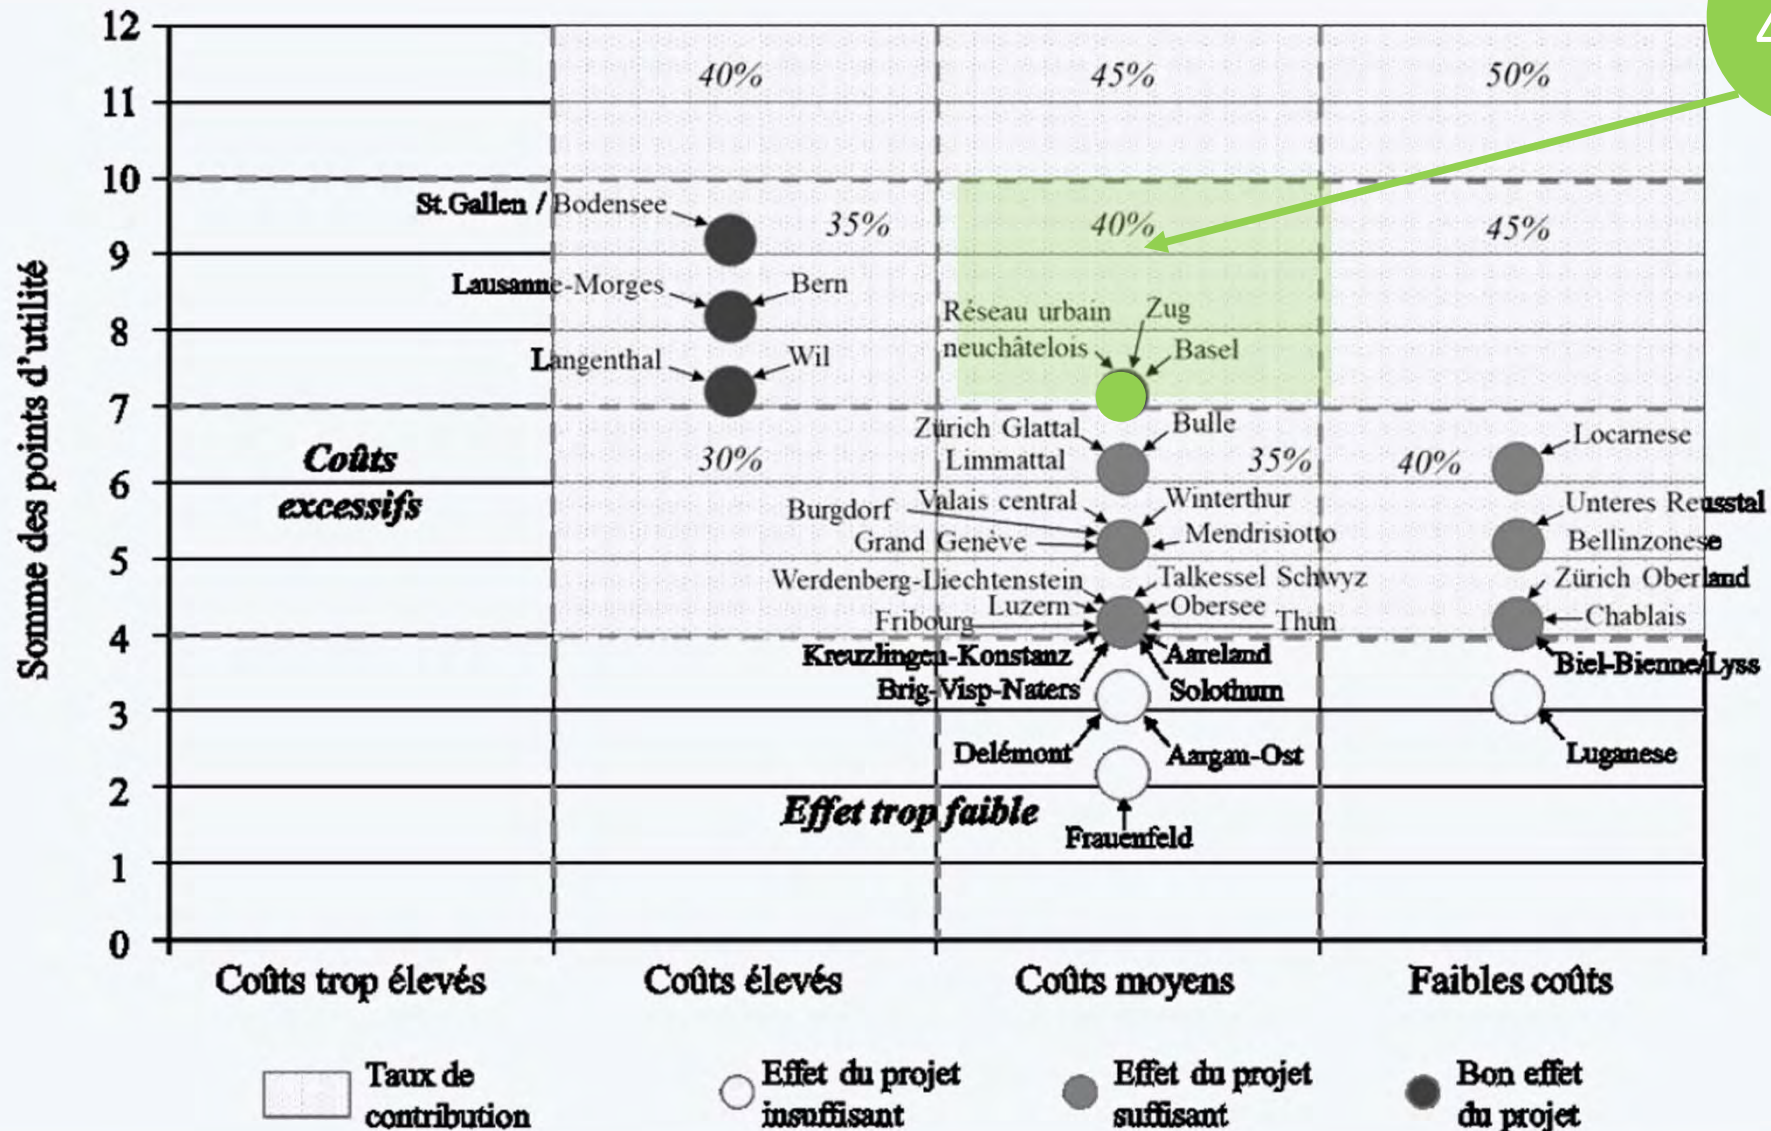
12
11
10
9
8
7
6
5
4
3
2
1
0

Somme des points d'utilité

40%
45%
50%
35%
40%
45%
30%
35%
40%

St.Gallen / Bodensee
Lausanne-Morges
Bern
Langenthal
Wil
Réseau urbain neuchâtelois
Zug
Basel
Zürich Glattal
Limmattal
Bulle
Locarnese
Coûts excessifs
Burgdorf
Valais central
Winterthur
Grand Genève
Mendrisiotto
Unteres Reusstal
Bellinzonese
Werdenberg-Liechtenstein
Talkessel Schwyz
Zürich Oberland
Luzern
Obersee
Fribourg
Thun
Chablais
Kreuzlingen-Konstanz
Aareland
Biel-Bienne/Lyss
Brig-Visp-Naters
Solothurn
Delémont
Aargau-Ost
Luganese
Effet trop faible
Frauenfeld

Coûts trop élevés
Coûts élevés
Coûts moyens
Faibles coûts

Taux de contribution
Effet du projet insuffisant
Effet du projet suffisant
Bon effet du projet